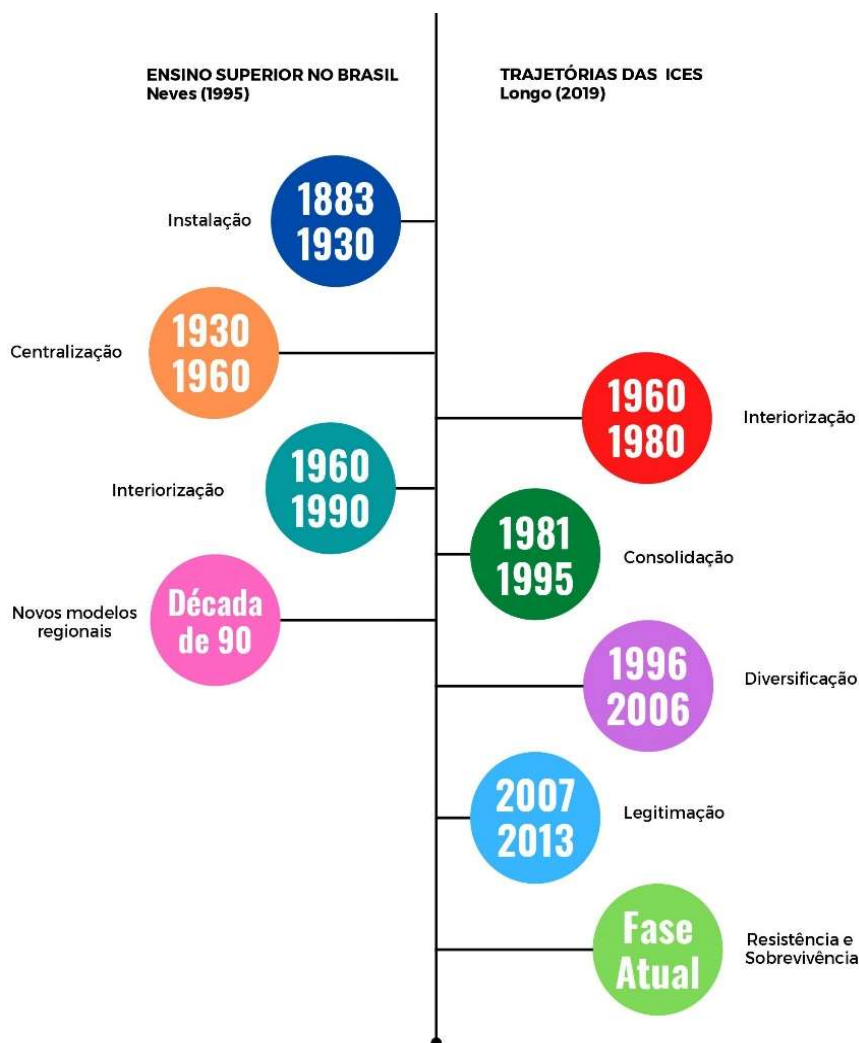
ENSINO SUPERIOR NO BRASIL
Neves (1995)

TRAJETÓRIAS DAS ICES
Longo (2019)

Instalação
1883
1930

Centralização
1930
1960

1960
1980
Interiorização

Interiorização
1960
1990

1981
1995
Consolidação

Novos modelos regionais
Década de 90

1996
2006
Diversificação

2007
2013
Legitimação

Fase Atual
Resistência e Sobrevivência